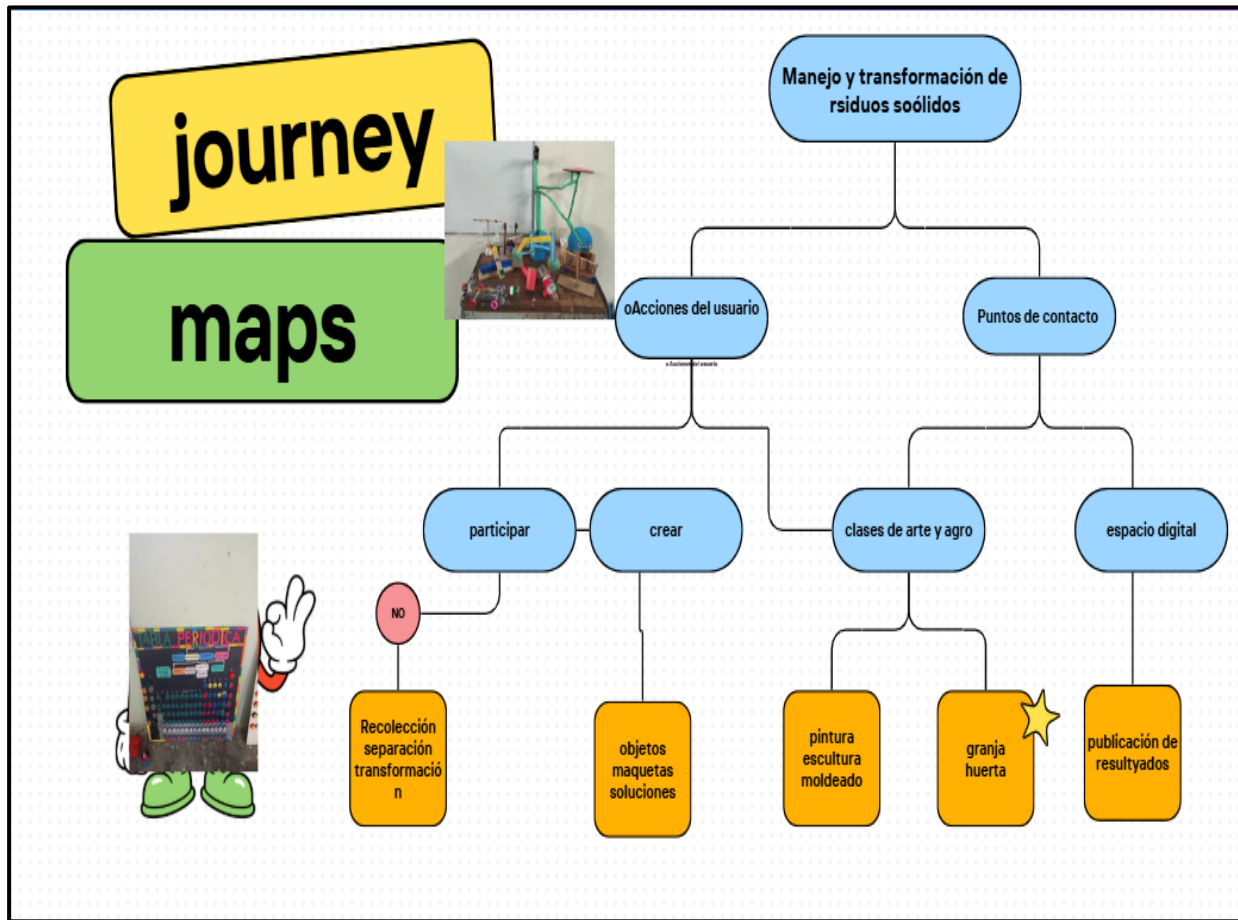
journey

maps

Manejo y transformación de rsiduos soólidos

oAcciones del usuario

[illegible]

Puntos de contacto

participar

crear

clases de arte y agro

espacio digital

NO

TABLA PERIODICA

Recolección separación transformación

objetos maquetas soluciones

pintura escultura moldeado

granja huerta

publicación de resultyados